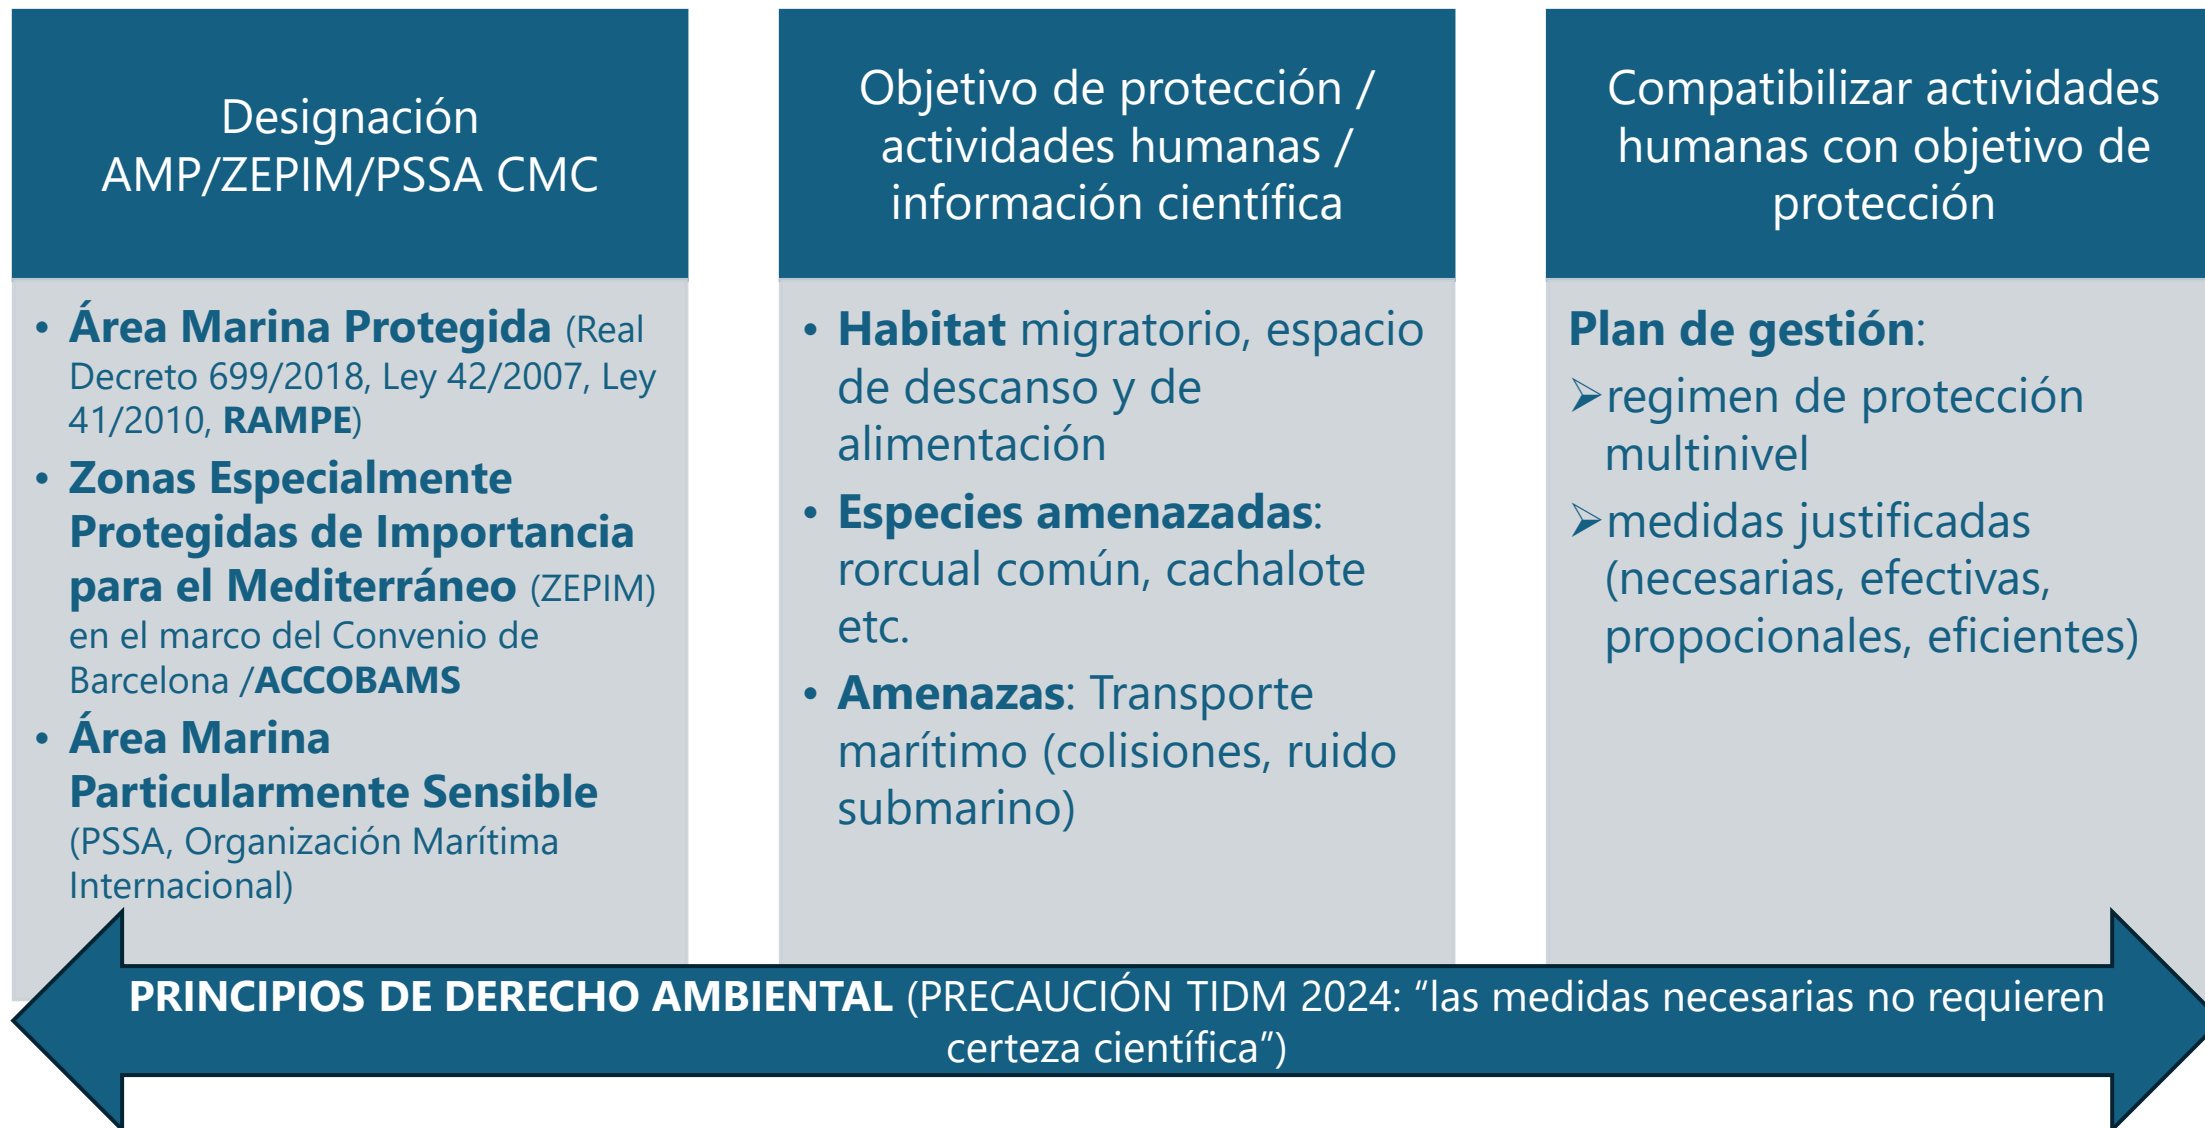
Designación AMP/ZEPIM/PSSA CMC

• Área Marina Protegida (Real Decreto 699/2018, Ley 42/2007, Ley 41/2010, RAMPE)
• Zonas Especialmente Protegidas de Importancia para el Mediterráneo (ZEPIM) en el marco del Convenio de Barcelona /ACCOBAMS
• Área Marina Particularmente Sensible (PSSA, Organización Marítima Internacional)

Objetivo de protección / actividades humanas / información científica

• Habitat migratorio, espacio de descanso y de alimentación
• Especies amenazadas: rorcual común, cachalote etc.
• Amenazas: Transporte marítimo (colisiones, ruido submarino)

Compatibilizar actividades humanas con objetivo de protección

Plan de gestión:
➢regimen de protección multinivel
➢medidas justificadas (necesarias, efectivas, propocionales, eficientes)

PRINCIPIOS DE DERECHO AMBIENTAL (PRECAUCIÓN TIDM 2024: "las medidas necesarias no requieren certeza científica")